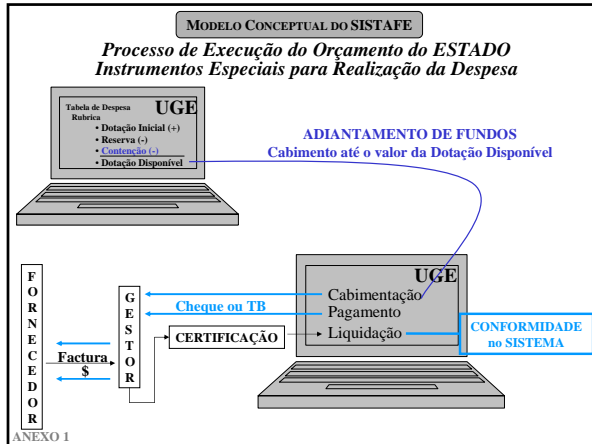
MODELO CONCEPTUAL DO SISTAFE

Processo de Execução do Orçamento do ESTADO
Instrumentos Especiais para Realização da Despesa

Tabela de Despesa
Rubrica

UGE

• Dotação Inicial (+)
• Reserva (-)
• Contenção (-)
• Dotação Disponível

ADIANTAMENTO DE FUNDOS
Cabimento até o valor da Dotação Disponível

F
O
R
N
E
C
E
D
O
R

Factura
$

G
E
S
T
O
R

Cheque ou TB

CERTIFICAÇÃO

UGE

Cabimentação
Pagamento
Liquidação

CONFORMIDADE
no SISTEMA

ANEXO 1